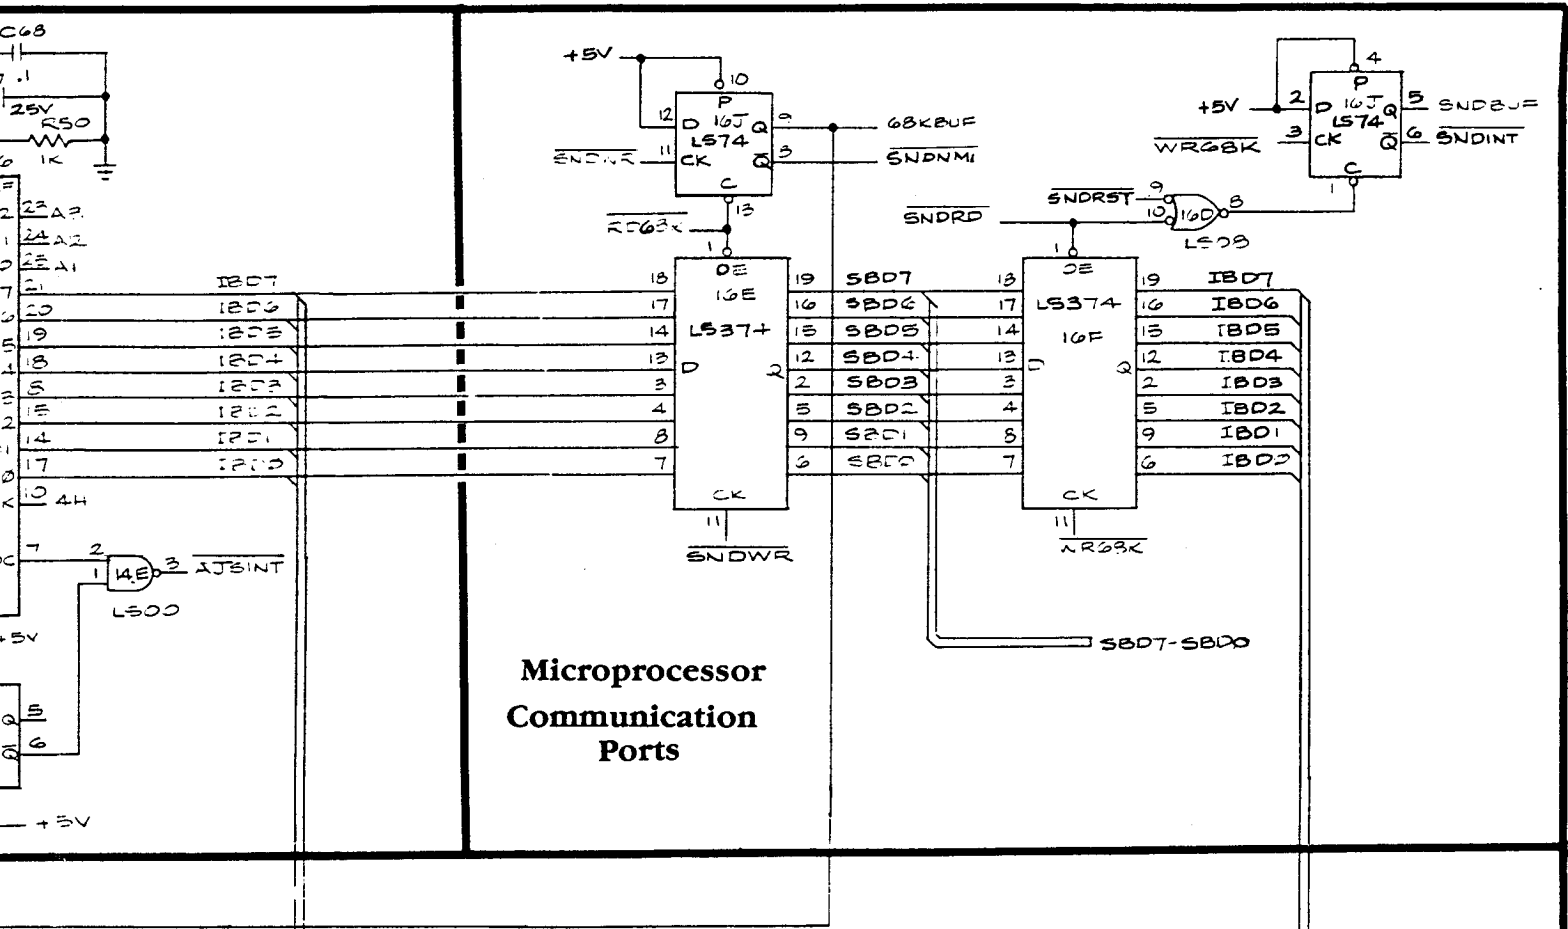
C68
.1
25V
R50
1K
22 A3
24 A2
25 A1
21
20
19
18
5
15
14
17
10 4H
IBD7
IBD6
IBD5
IBD4
IBD3
IBD2
IBD1
IBD0
7
2
1
14E
3 $\overline{AJSINT}$
LS00
+5V
Q 5
$\overline{Q}$ 6
+5V

+5V
10
P
12 D 16J Q 9
LS74
11 CK $\overline{Q}$ 8
C
13
68KBUF
$\overline{SNDNMI}$
$\overline{SNDWR}$
$\overline{RD68K}$
1
OE
16E
LS374
D Q
CK
11
$\overline{SNDWR}$
18 17 14 13 3 4 8 7
19 16 15 12 2 5 9 6
SBD7
SBD6
SBD5
SBD4
SBD3
SBD2
SBD1
SBD0

Microprocessor
Communication
Ports

4
P
+5V 2 D 16J Q 5 SNDBUF
LS74
$\overline{WR68K}$ 3 CK $\overline{Q}$ 6 $\overline{SNDINT}$
C
1
$\overline{SNDRST}$ 9
10 16D 8
LS08
$\overline{SNDRD}$
1
OE
LS374
16F
D Q
CK
11
$\overline{WR68K}$
18 17 14 13 3 4 8 7
19 16 15 12 2 5 9 6
IBD7
IBD6
IBD5
IBD4
IBD3
IBD2
IBD1
IBD0
SBD7-SBD0